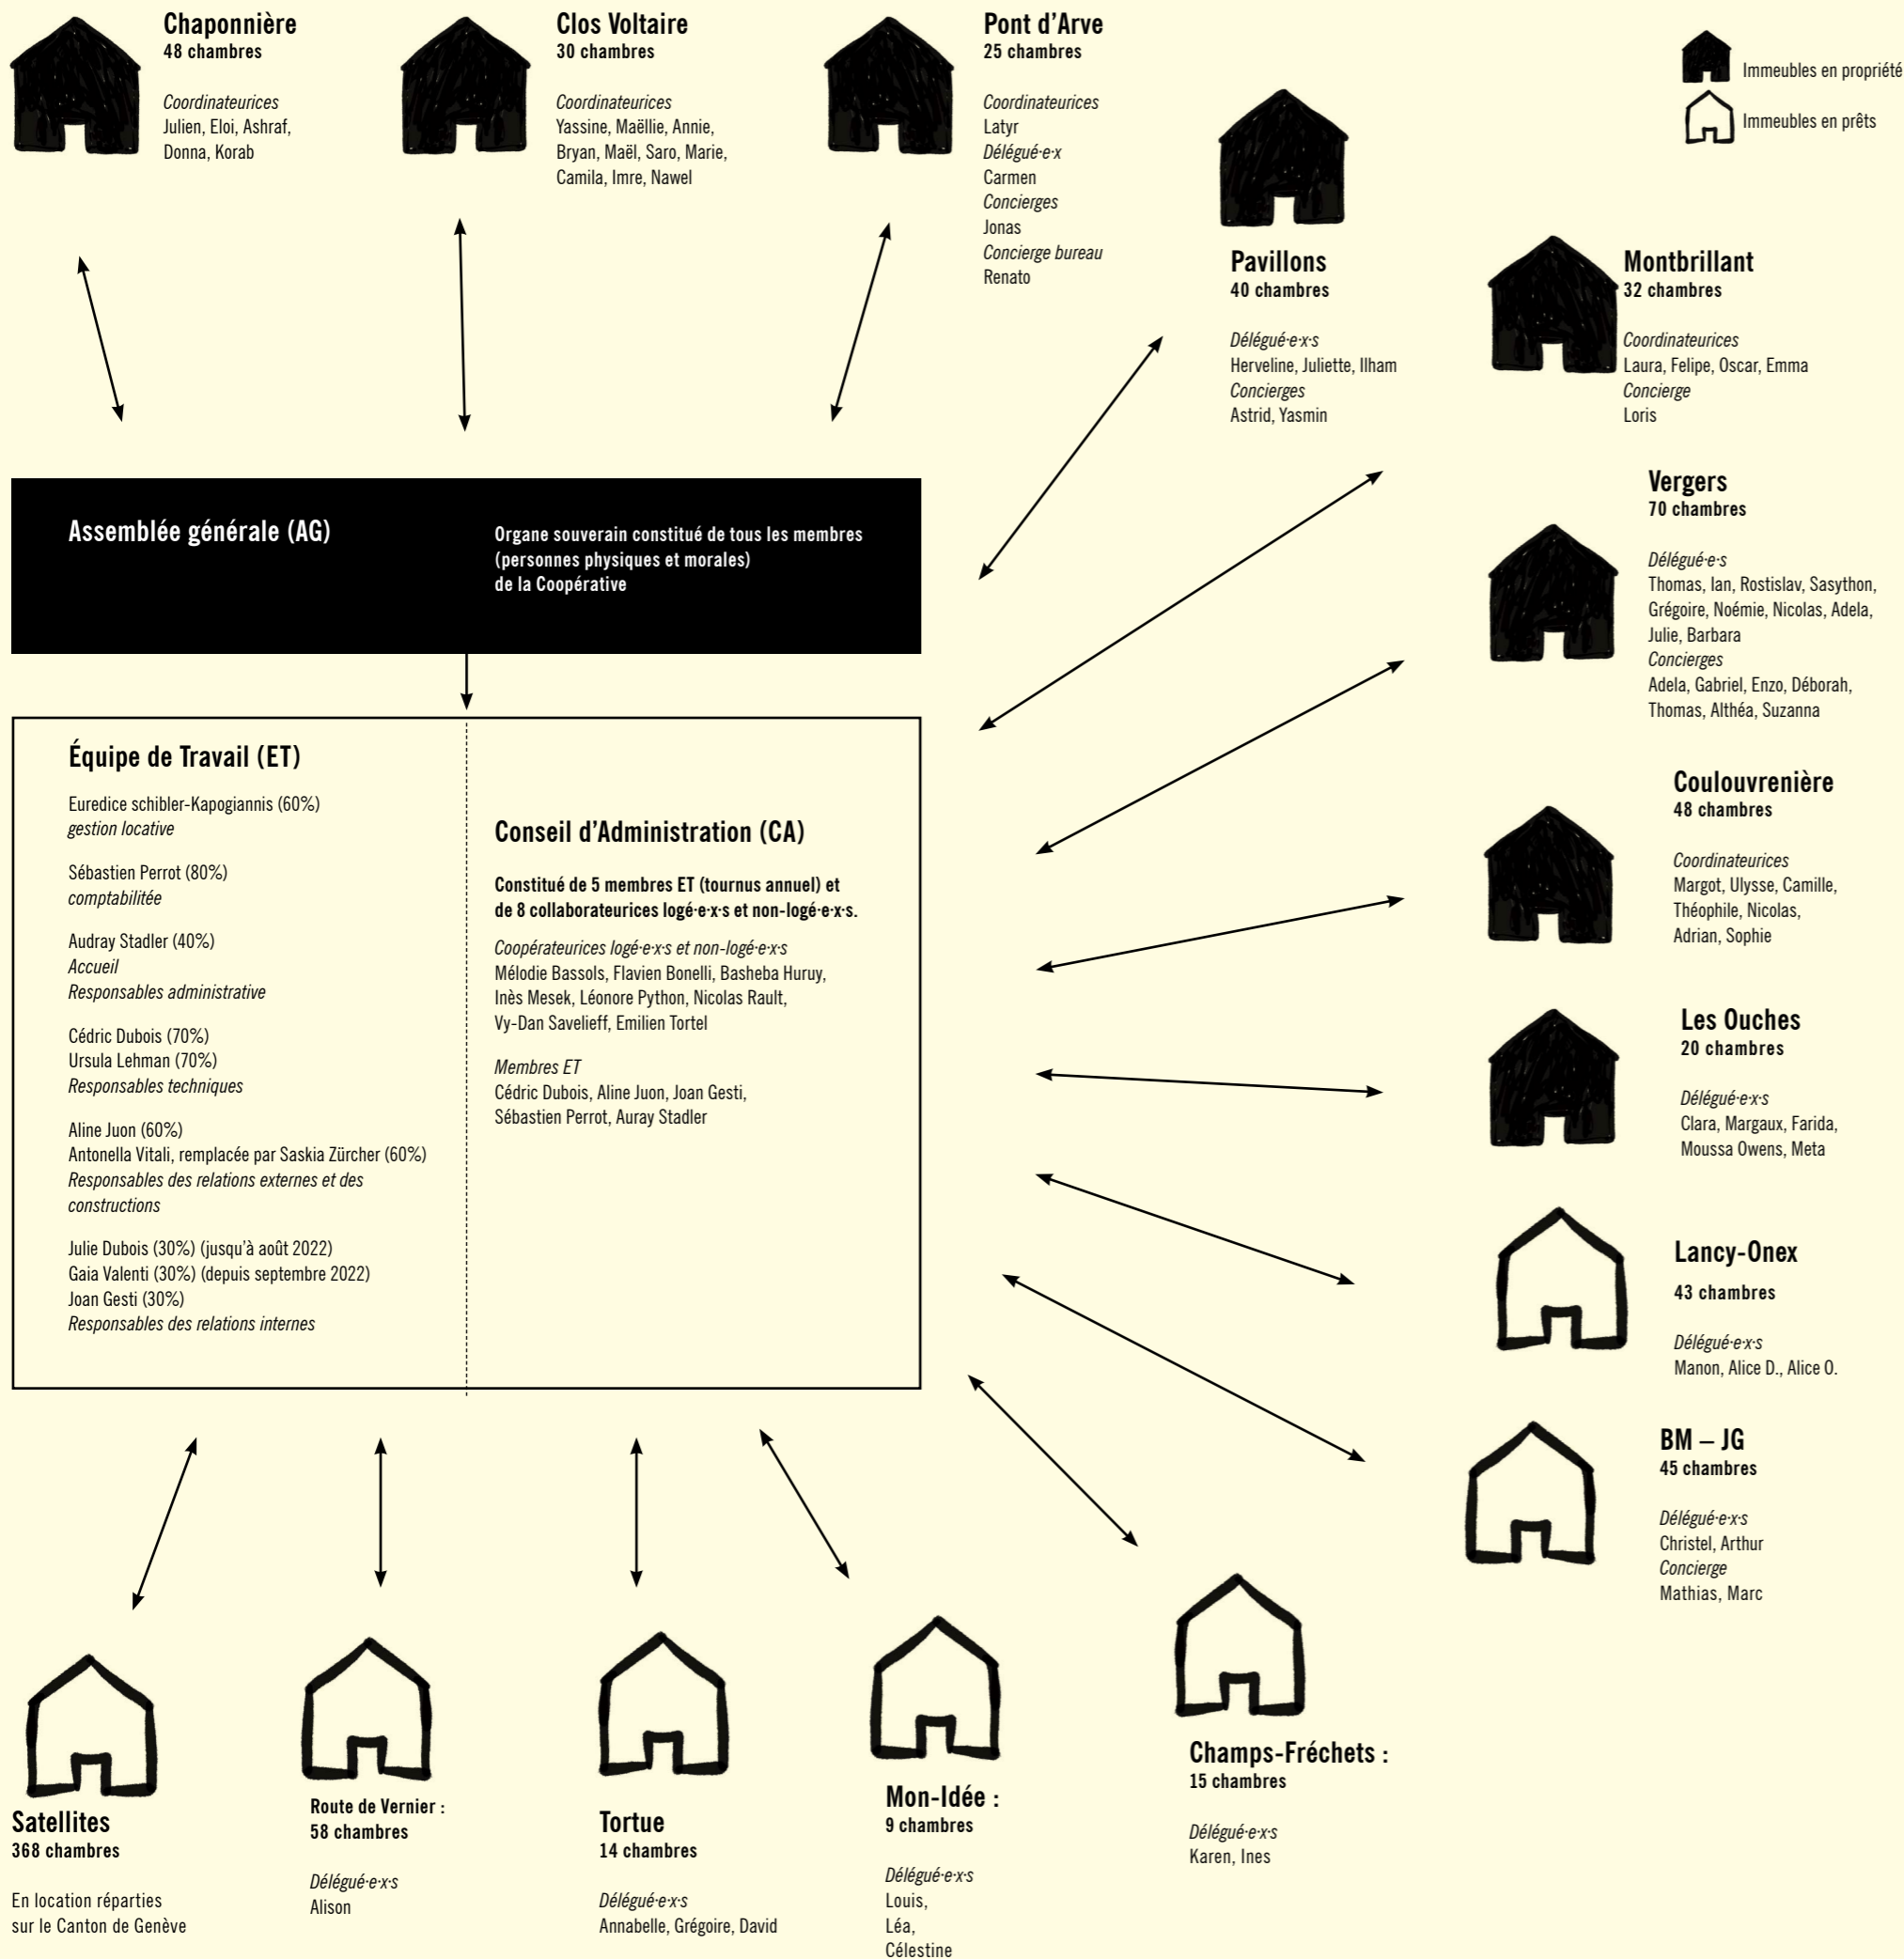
Chaponnière
48 chambres

Coordinateurices
Julien, Eloi, Ashraf, Donna, Korab

Clos Voltaire
30 chambres

Coordinateurices
Yassine, Maëllie, Annie, Bryan, Maël, Saro, Marie, Camila, Imre, Nawel

Pont d'Arve
25 chambres

Coordinateurices
Latyr
Délégué·e·x
Carmen
Concierges
Jonas
Concierge bureau
Renato

Immeubles en propriété
Immeubles en prêts

Pavillons
40 chambres

Délégué·e·x·s
Herveline, Juliette, Ilham
Concierges
Astrid, Yasmin

Montbrillant
32 chambres

Coordinateurices
Laura, Felipe, Oscar, Emma
Concierge
Loris

Vergers
70 chambres

Délégué·e·s
Thomas, Ian, Rostislav, Sasython, Grégoire, Noémie, Nicolas, Adela, Julie, Barbara
Concierges
Adela, Gabriel, Enzo, Déborah, Thomas, Althéa, Suzanna

Assemblée générale (AG)

Organe souverain constitué de tous les membres (personnes physiques et morales) de la Coopérative

Équipe de Travail (ET)

Euredice schibler-Kapogiannis (60%)
gestion locative

Sébastien Perrot (80%)
comptabilitée

Audray Stadler (40%)
Accueil
Responsables administrative

Cédric Dubois (70%)
Ursula Lehman (70%)
Responsables techniques

Aline Juon (60%)
Antonella Vitali, remplacée par Saskia Zürcher (60%)
Responsables des relations externes et des constructions

Julie Dubois (30%) (jusqu'à août 2022)
Gaia Valenti (30%) (depuis septembre 2022)
Joan Gesti (30%)
Responsables des relations internes

Conseil d'Administration (CA)

Constitué de 5 membres ET (tournus annuel) et de 8 collaborateurices logé·e·x·s et non-logé·e·x·s.

Coopérateurices logé·e·x·s et non-logé·e·x·s
Mélodie Bassols, Flavien Bonelli, Basheba Huruy, Inès Mesek, Léonore Python, Nicolas Rault, Vy-Dan Savelieff, Emilien Tortel

Membres ET
Cédric Dubois, Aline Juon, Joan Gesti, Sébastien Perrot, Auray Stadler

Coulouvrenière
48 chambres

Coordinateurices
Margot, Ulysse, Camille, Théophile, Nicolas, Adrian, Sophie

Les Ouches
20 chambres

Délégué·e·x·s
Clara, Margaux, Farida, Moussa Owens, Meta

Lancy-Onex

43 chambres

Délégué·e·x·s
Manon, Alice D., Alice O.

BM – JG
45 chambres

Délégué·e·x·s
Christel, Arthur
Concierge
Mathias, Marc

Satellites
368 chambres

En location réparties sur le Canton de Genève

Route de Vernier :
58 chambres

Délégué·e·x·s
Alison

Tortue
14 chambres

Délégué·e·x·s
Annabelle, Grégoire, David

Mon-Idée :
9 chambres

Délégué·e·x·s
Louis,
Léa,
Célestine

Champs-Fréchets :
15 chambres

Délégué·e·x·s
Karen, Ines